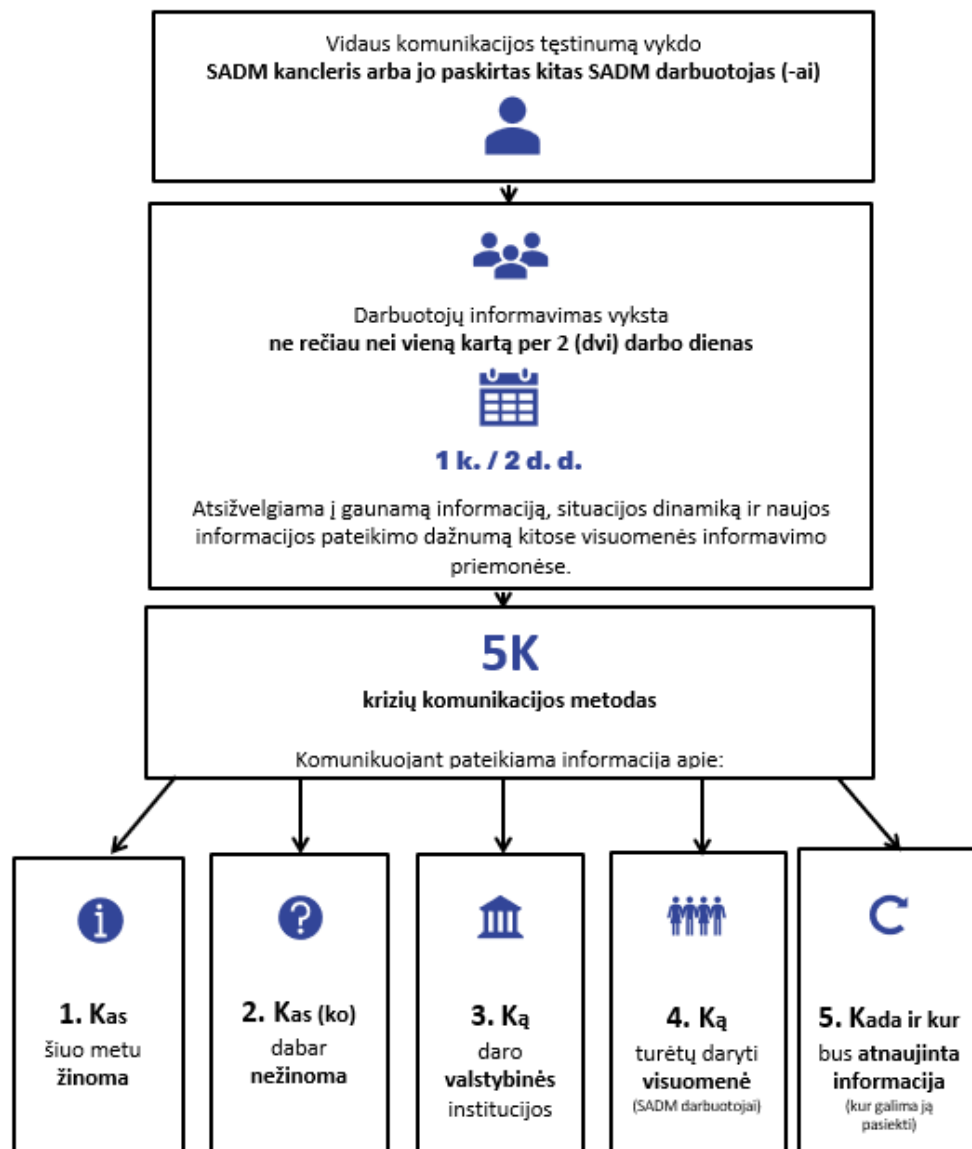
Vidaus komunikacijos tęstinumą vykdo
**SADM kancleris arba jo paskirtas kitas SADM darbuotojas (-ai)**

Darbuotojų informavimas vyksta
**ne rečiau nei vieną kartą per 2 (dvi) darbo dienas**

**1 k. / 2 d. d.**

Atsižvelgiama į gaunamą informaciją, situacijos dinamiką ir naujos informacijos pateikimo dažnumą kitose visuomenės informavimo priemonėse.

**5K**

**krizių komunikacijos metodas**

Komunikuojant pateikiama informacija apie:

**1. Kas**
šiuo metu
**žinoma**

**2. Kas (ko)**
dabar
**nežinoma**

**3. Ką**
daro
**valstybinės**
institucijos

**4. Ką**
turėtų daryti
**visuomenė**
(SADM darbuotojai)

**5. Kada ir kur**
bus **atnaujinta informacija**
(kur galima ją pasiekti)